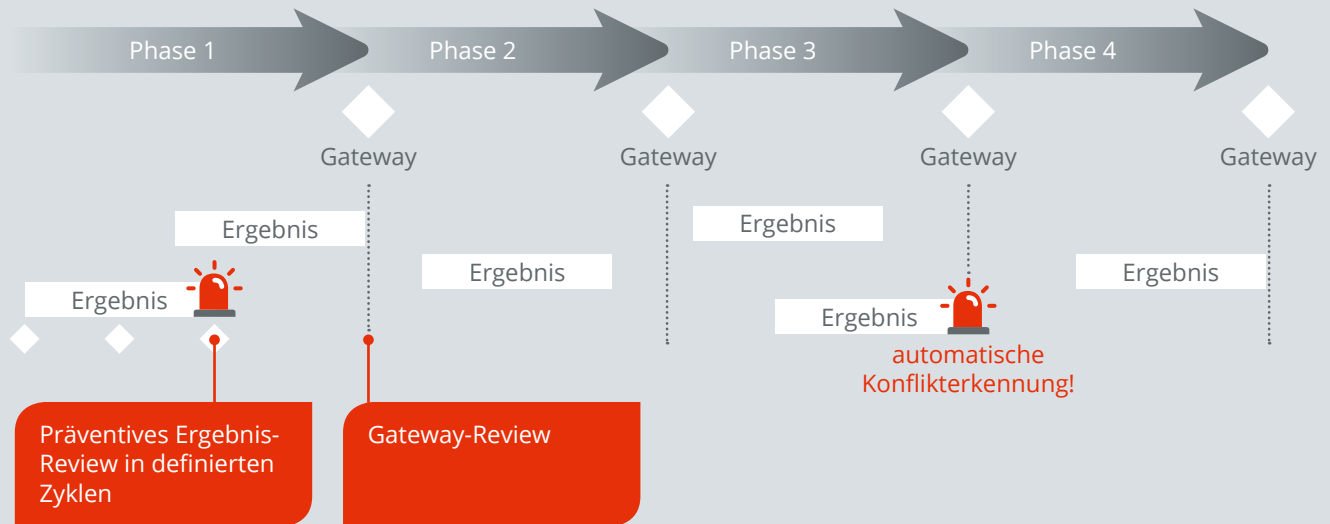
Phase 1

Phase 2

Phase 3

Phase 4

Gateway

Gateway

Gateway

Gateway

Ergebnis

Ergebnis

Ergebnis

Ergebnis

Ergebnis

Ergebnis

automatische Konflikterkennung!

Präventives Ergebnis-Review in definierten Zyklen

Gateway-Review